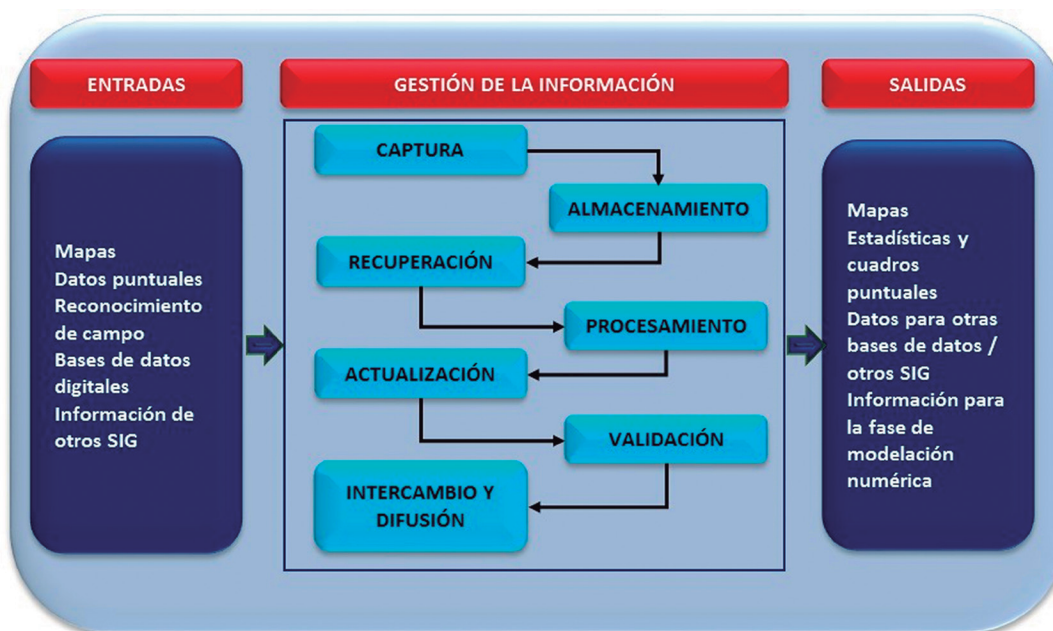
ENTRADAS

GESTIÓN DE LA INFORMACIÓN

SALIDAS

Mapas
Datos puntuales
Reconocimiento de campo
Bases de datos digitales
Información de otros SIG

CAPTURA

ALMACENAMIENTO

RECUPERACIÓN

PROCESAMIENTO

ACTUALIZACIÓN

VALIDACIÓN

INTERCAMBIO Y DIFUSIÓN

Mapas
Estadísticas y cuadros puntuales
Datos para otras bases de datos / otros SIG
Información para la fase de modelación numérica